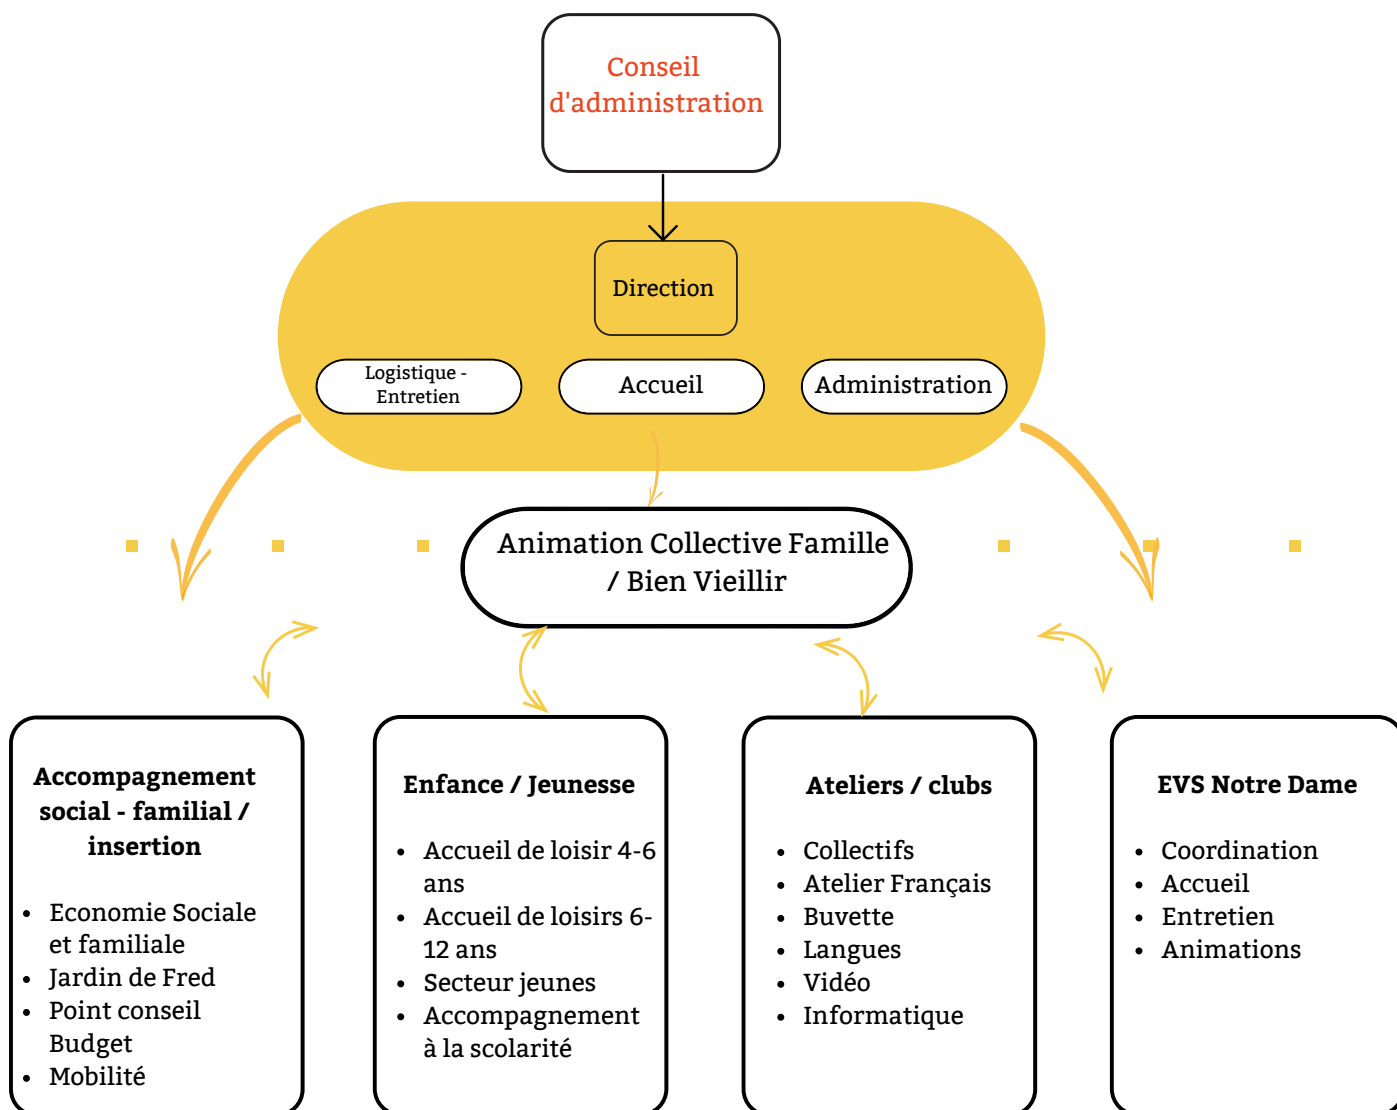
Conseil d'administration

Direction

Logistique - Entretien

Accueil

Administration

Animation Collective Famille / Bien Vieillir

Accompagnement social - familial / insertion

- Economie Sociale et familiale
- Jardin de Fred
- Point conseil Budget
- Mobilité

Enfance / Jeunesse

- Accueil de loisir 4-6 ans
- Accueil de loisirs 6-12 ans
- Secteur jeunes
- Accompagnement à la scolarité

Ateliers / clubs

- Collectifs
- Atelier Français
- Buvette
- Langues
- Vidéo
- Informatique

EVS Notre Dame

- Coordination
- Accueil
- Entretien
- Animations